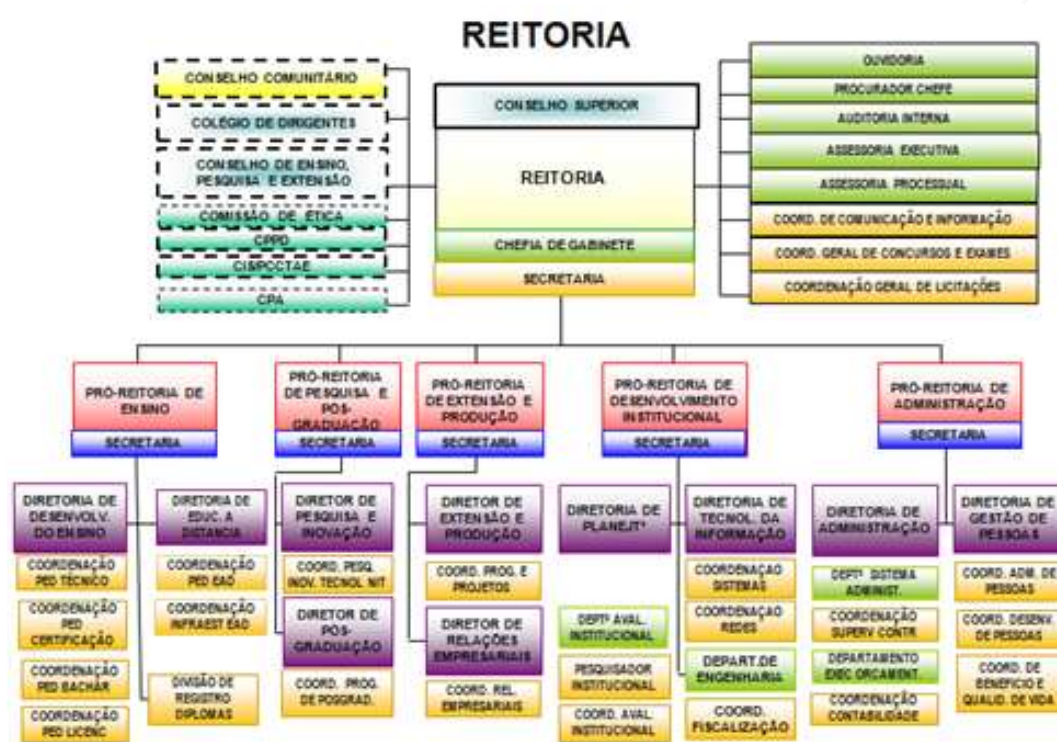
REITORIA

CONSELHO COMUNITÁRIO

COLÉGIO DE DIRIGENTES

CONSELHO DE ENSINO, PESQUISA E EXTENSÃO

COMISSÃO DE ÉTICA

CPPD

CISPCTAE

CPA

CONSELHO SUPERIOR

REITORIA

CHEFIA DE GABINETE

SECRETARIA

OUVIDORIA

PROCURADOR CHEFE

AUDITORIA INTERNA

ASSESSORIA EXECUTIVA

ASSESSORIA PROCESSUAL

COORD. DE COMUNICAÇÃO E INFORMAÇÃO

COORD. GERAL DE CONCURSOS E EXAMES

COORDENAÇÃO GERAL DE LICITAÇÕES

PRÓ-REITORIA DE ENSINO

SECRETARIA

PRÓ-REITORIA DE PESQUISA E PÓS-GRADUAÇÃO

SECRETARIA

PRÓ-REITORIA DE EXTENSÃO E PRODUÇÃO

SECRETARIA

PRÓ-REITORIA DE DESENVOLVIMENTO INSTITUCIONAL

SECRETARIA

PRÓ-REITORIA DE ADMINISTRAÇÃO

SECRETARIA

DIRETORIA DE DESENVOLV. DO ENSINO

COORDENAÇÃO PED TÉCNICO

COORDENAÇÃO PED CERTIFICAÇÃO

COORDENAÇÃO PED BACHAR

COORDENAÇÃO PED LICENC

DIRETORIA DE EDUC. A DISTANCIA

COORDENAÇÃO PED EAD

COORDENAÇÃO INFRAEST EAD

DIVISÃO DE REGISTRO DIPLOMAS

DIRETOR DE PESQUISA E INOVAÇÃO

COORD. PESQ. INOV. TECNOL NIT

DIRETOR DE PÓS-GRADUAÇÃO

COORD. PROG. DE POSGRAD.

DIRETOR DE EXTENSÃO E PRODUÇÃO

COORD. PROG. E PROJETOS

DIRETOR DE RELAÇÕES EMPRESARIAIS

COORD. REL. EMPRESARIAIS

DIRETORIA DE PLANEJTº

DEPTº AVAL. INSTITUCIONAL

PESQUISADOR INSTITUCIONAL

COORD. AVAL. INSTITUCIONAL

DIRETORIA DE TECNOL. DA INFORMAÇÃO

COORDENAÇÃO SISTEMAS

COORDENAÇÃO REDES

DEPART.DE ENGENHARIA

COORD. FISCALIZAÇÃO

DIRETORIA DE ADMINISTRAÇÃO

DEPTº SISTEMA ADMINIST.

COORDENAÇÃO SUPERV CONTR

DEPARTAMENTO EXEC ORÇAMENT.

COORDENAÇÃO CONTABILIDADE

DIRETORIA DE GESTÃO DE PESSOAS

COORD. ADM. DE PESSOAS

COORD. DESENV DE PESSOAS

COORD. DE BENEFICIO E QUALID. DE VIDA